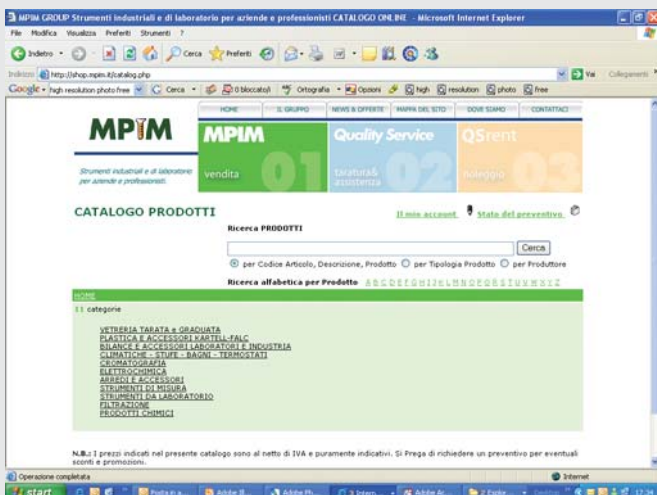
MPIM GROUP Strumenti industriali e di laboratorio per aziende e professionisti CATALOGO ONLINE - Microsoft Internet Explorer

File Modifica Visualizza Preferiti Strumenti ?

Indietro Cerca Preferiti

Indirizzo http://shop.mpim.it/catalog.php Vai Collegamenti

Google high resolution photo free Cerca 0 bloccati Ortografia Opzioni high resolution photo free

HOME IL GRUPPO NEWS & OFFERTE MAPPA DEL SITO DOVE SIAMO CONTATTACI

MPIM

Strumenti industriali e di laboratorio per aziende e professionisti.

MPIM vendita 01

Quality Service taratura& assistenza 02

QSrent noleggio 03

CATALOGO PRODOTTI

Il mio account Stato del preventivo

Ricerca PRODOTTI

Cerca

per Codice Articolo, Descrizione, Prodotto per Tipologia Prodotto per Produttore

Ricerca alfabetica per Prodotto A B C D E F G H I J K L M N O P Q R S T U V W X Y Z

HOME

11 categorie

VETRERIA TARATA e GRADUATA
PLASTICA E ACCESSORI KARTELL-FALC
BILANCE E ACCESSORI LABORATORI E INDUSTRIA
CLIMATICHE - STUFE - BAGNI - TERMOSTATI
CROMATOGRAFIA
ELETTROCHIMICA
ARREDI E ACCESSORI
STRUMENTI DI MISURA
STRUMENTI DA LABORATORIO
FILTRAZIONE
PRODOTTI CHIMICI

N.B.: I prezzi indicati nel presente catalogo sono al netto di IVA e puramente indicativi. Si Prega di richiedere un preventivo per eventuali sconti e promozioni.

Operazione completata

Internet

start Posta in a... Adobe Il... Adobe Ph... 3 Intern... Adobe Ar... 2 Esplor... 17:34